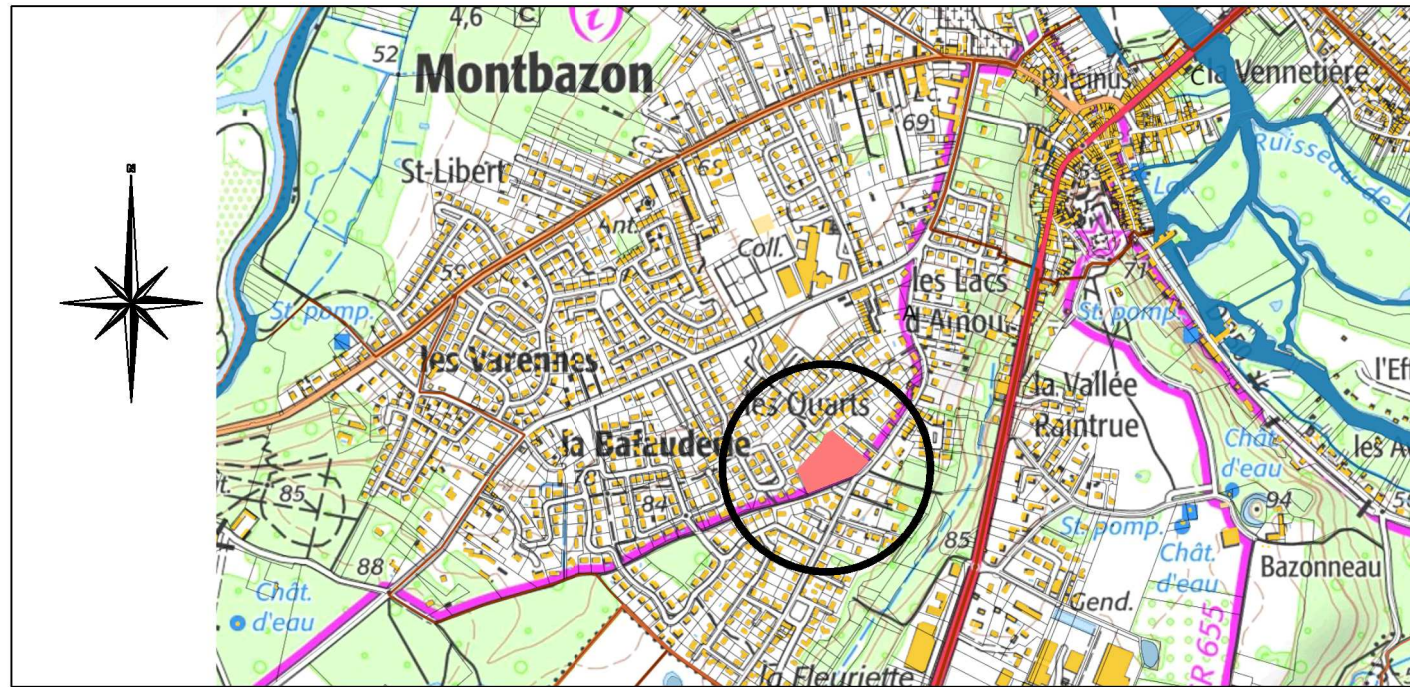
4,6
52
Montbazon
Pichinus
la Vennetière
Ruisseau de
69
St-Libert
65
Ant.
Coll.
59
St. pomp.
les Lacs d'Amou.
St. pomp.
71
les Varennes
la Vallée Raintrue
l'Ef
les Quarts
la Bafauderie
Chât. d'eau
les A
85
70
84
94
St. pomp.
85
Bazonneau
88
Chât. d'eau
Chât. d'eau
Gend.
R 655
la Fleuriette